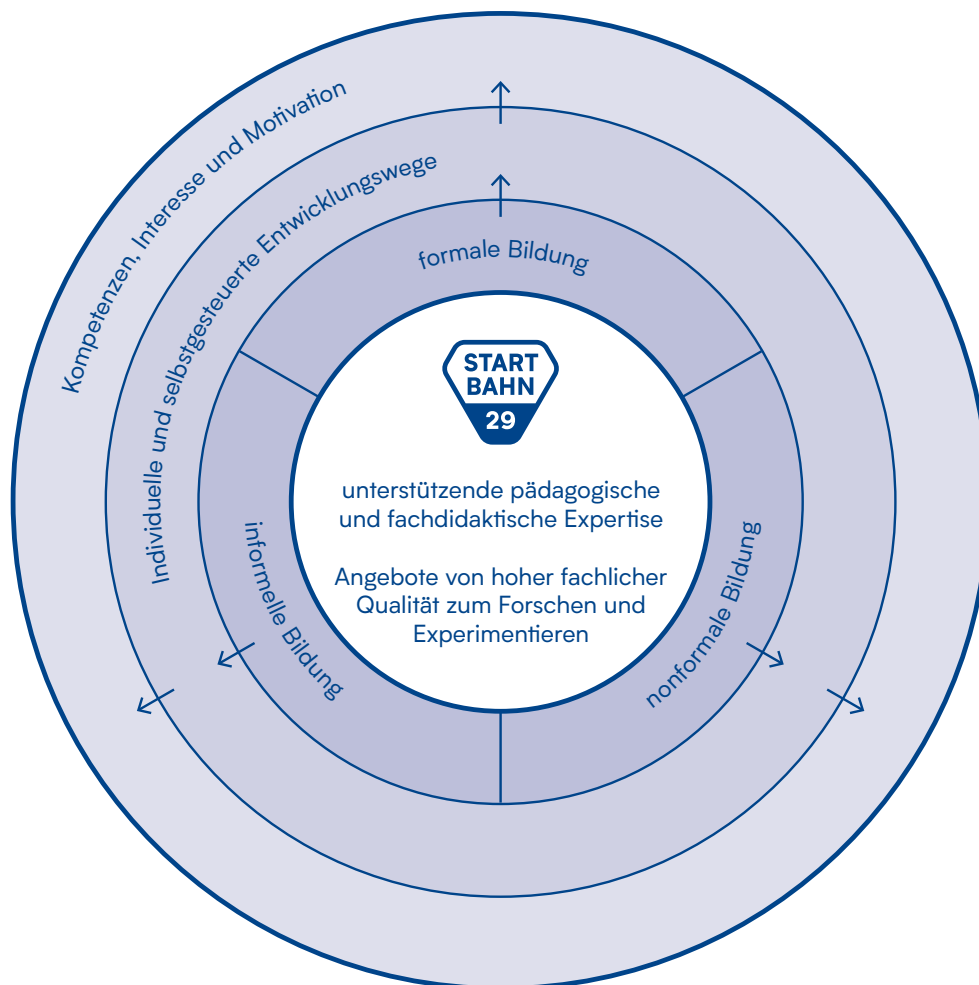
Kompetenzen, Interesse und Motivation

Individuelle und selbstgesteuerte Entwicklungswege

formale Bildung

START BAHN 29

unterstützende pädagogische und fachdidaktische Expertise

Angebote von hoher fachlicher Qualität zum Forschen und Experimentieren

informelle Bildung

nonformale Bildung